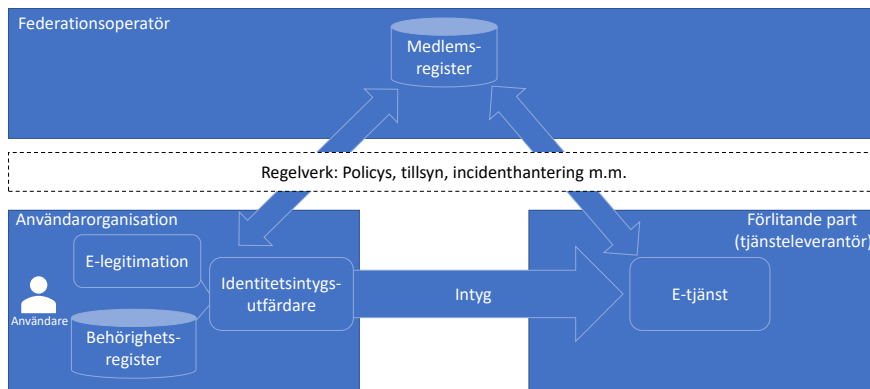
Federationsoperatör

Medlems-register

Regelverk: Policys, tillsyn, incidenthantering m.m.

Användarorganisation

E-legitimation

Identitetsintygs-utfärdare

Användare

Behörighets-register

Intyg

Förlitande part (tjänsteleverantör)

E-tjänst